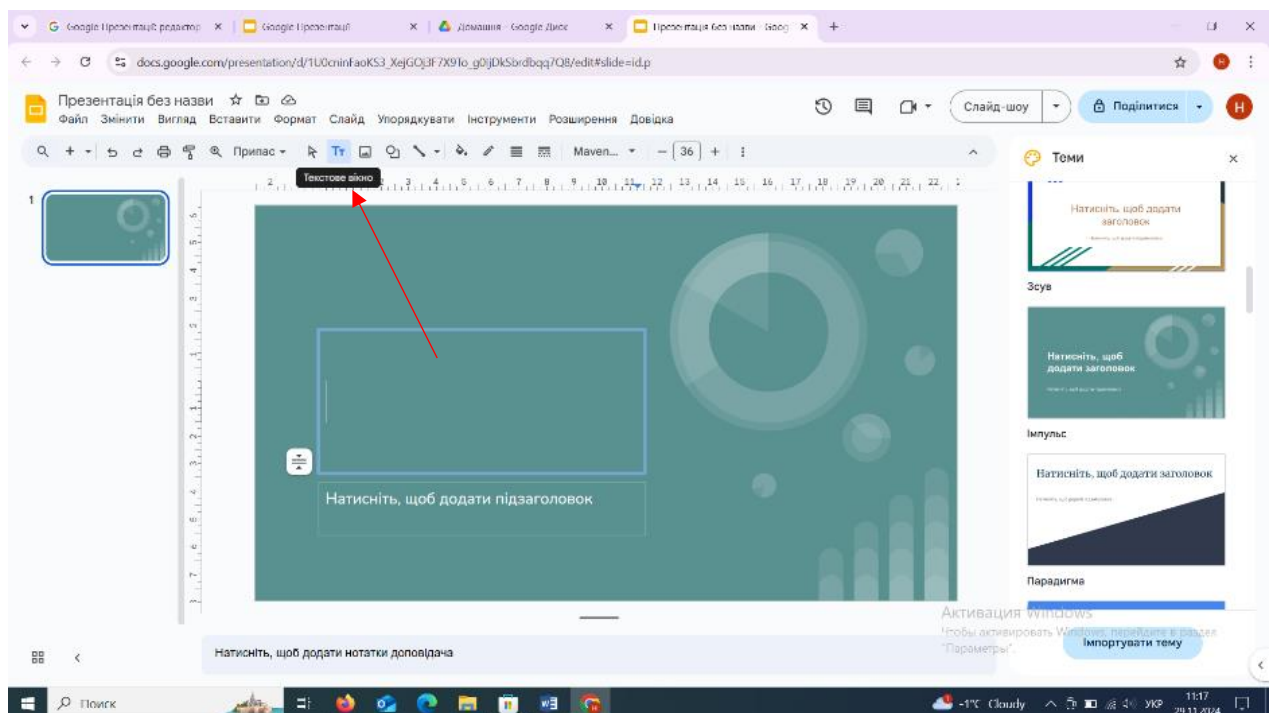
Google Презентації редактор × Google Презентації × Домашня - Google Диск × Презентація без назви - Goog ×

docs.google.com/presentation/d/1U0cninFaoKS3_XejGOj3F7X9To_g0ljDkSbrdbqq7Q8/edit#slide=id.p

Презентація без назви

Файл Змінити Вигляд Вставити Формат Слайд Упорядкувати Інструменти Розширення Довідка

Слайд-шоу Поділитися

Припас Maven... 36

Текстове вікно

Теми

Натисніть, щоб додати заголовок

Зсув

Натисніть, щоб додати заголовок

Імпульс

Натисніть, щоб додати заголовок

Парадигма

Натисніть, щоб додати підзаголовок

Натисніть, щоб додати нотатки доповідача

Активация Windows
Чтобы активировать Windows, перейдите в раздел "Параметры".

Імпортувати тему

Поиск

-1°C Cloudy УКР 11:17 29.11.2024